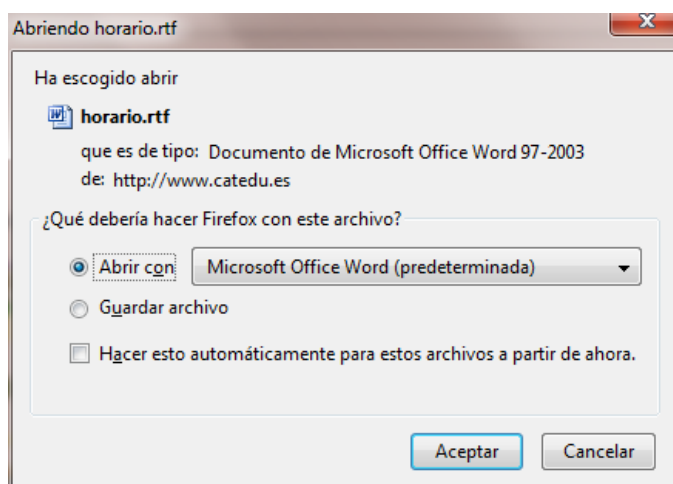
Abriendo horario.rtf

Ha escogido abrir

horario.rtf

que es de tipo: Documento de Microsoft Office Word 97-2003

de: http://www.catedu.es

¿Qué debería hacer Firefox con este archivo?

Abrir con Microsoft Office Word (predeterminada)

Guardar archivo

Hacer esto automáticamente para estos archivos a partir de ahora.

Aceptar Cancelar